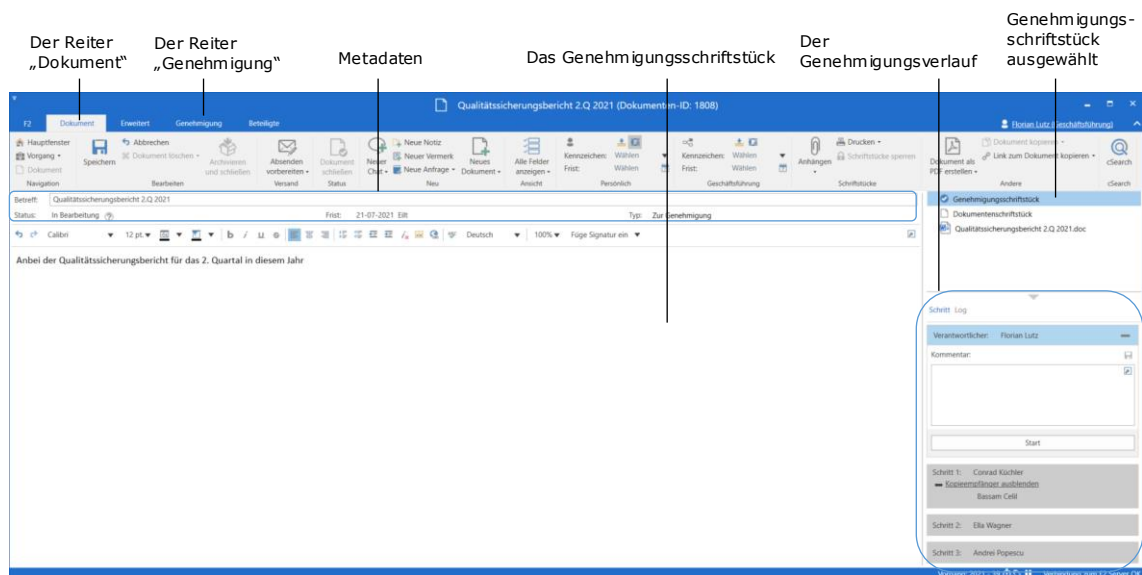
Der Reiter „Dokument"

Der Reiter „Genehmigung"

Metadaten

Das Genehmigungsschriftstück

Der Genehmigungsverlauf

Genehmigungsschriftstück ausgewählt

Qualitätssicherungsbericht 2.Q 2021 (Dokumenten-ID: 1808)

F2 Dokument Erweitert Genehmigung Beteiligte

Florian Lutz (Geschäftsführung)

Hauptfenster
Vorgang
Dokument
Navigation

Speichern
Abbrechen
Dokument löschen
Archivieren und schließen
Bearbeiten

Absenden vorbereiten
Versand

Dokument schließen
Status

Neuer Chat
Neue Notiz
Neuer Vermerk
Neue Anfrage
Neues Dokument
Neu

Alle Felder anzeigen
Ansicht

Kennzeichen: Wählen
Frist: Wählen
Persönlich

Kennzeichen: Wählen
Frist: Wählen
Geschäftsführung

Anhängen
Drucken
Schriftstücke sperren
Schriftstücke

Dokument als PDF erstellen
Dokument kopieren
Link zum Dokument kopieren
Andere

cSearch
cSearch

Betreff: Qualitätssicherungsbericht 2.Q 2021
Status: In Bearbeitung
Frist: 21-07-2021 Eilt
Typ: Zur Genehmigung

Calibri 12 pt. Deutsch 100% Füge Signatur ein

Anbei der Qualitätssicherungsbericht für das 2. Quartal in diesem Jahr

Genehmigungsschriftstück
Dokumentenschriftstück
Qualitätssicherungsbericht 2.Q 2021.doc

Schritt Log

Verantwortlicher: Florian Lutz

Kommentar:

Start

Schritt 1: Conrad Küchler
Kopieempfänger ausblenden
Bassam Celil

Schritt 2: Ella Wagner

Schritt 3: Andrei Popescu